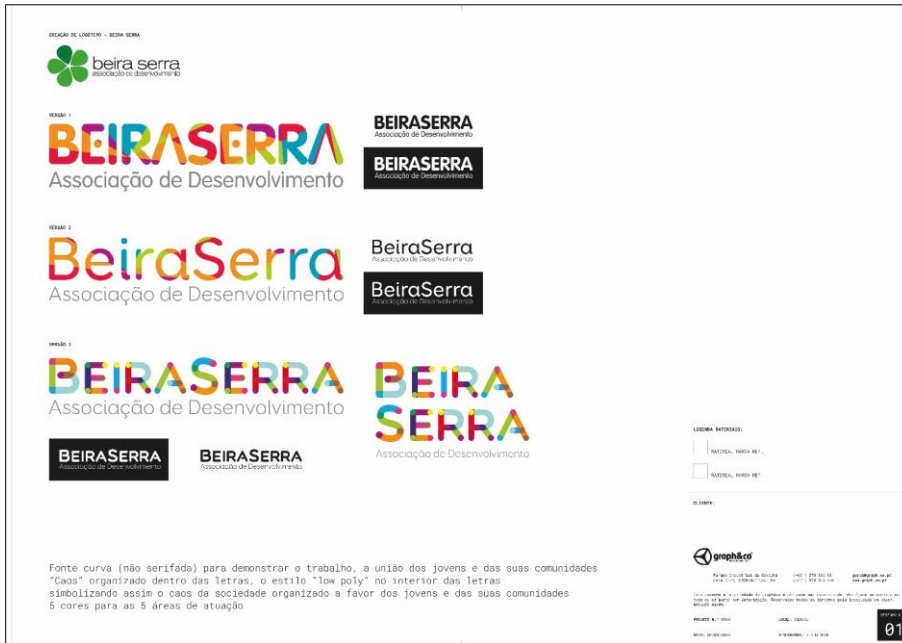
CRIAÇÃO DE LOGOTIPO - BEIRA SERRA

beira serra
associação de desenvolvimento

VERSÃO 1

BEIRASERRA
Associação de Desenvolvimento

BEIRASERRA
Associação de Desenvolvimento

BEIRASERRA
Associação de Desenvolvimento

VERSÃO 2

BeiraSerra
Associação de Desenvolvimento

BeiraSerra
Associação de Desenvolvimento

BeiraSerra
Associação de Desenvolvimento

VERSÃO 3

BEIRASERRA
Associação de Desenvolvimento

BEIRA
SERRA
Associação de Desenvolvimento

BEIRASERRA
Associação de Desenvolvimento

BEIRASERRA
Associação de Desenvolvimento

Fonte curva (não serifada) para demonstrar o trabalho, a união dos jovens e das suas comunidades
"Caos" organizado dentro das letras, o estilo "low poly" no interior das letras
simbolizando assim o caos da sociedade organizado a favor dos jovens e das suas comunidades
5 cores para as 5 áreas de atuação

LEGENDA MATERIAIS:

MATERIAL, MARCA REF.

MATERIAL, MARCA REF.

CLIENTE:

graph&co

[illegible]

PROJETO N.º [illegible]

LOCAL: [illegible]

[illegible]

01